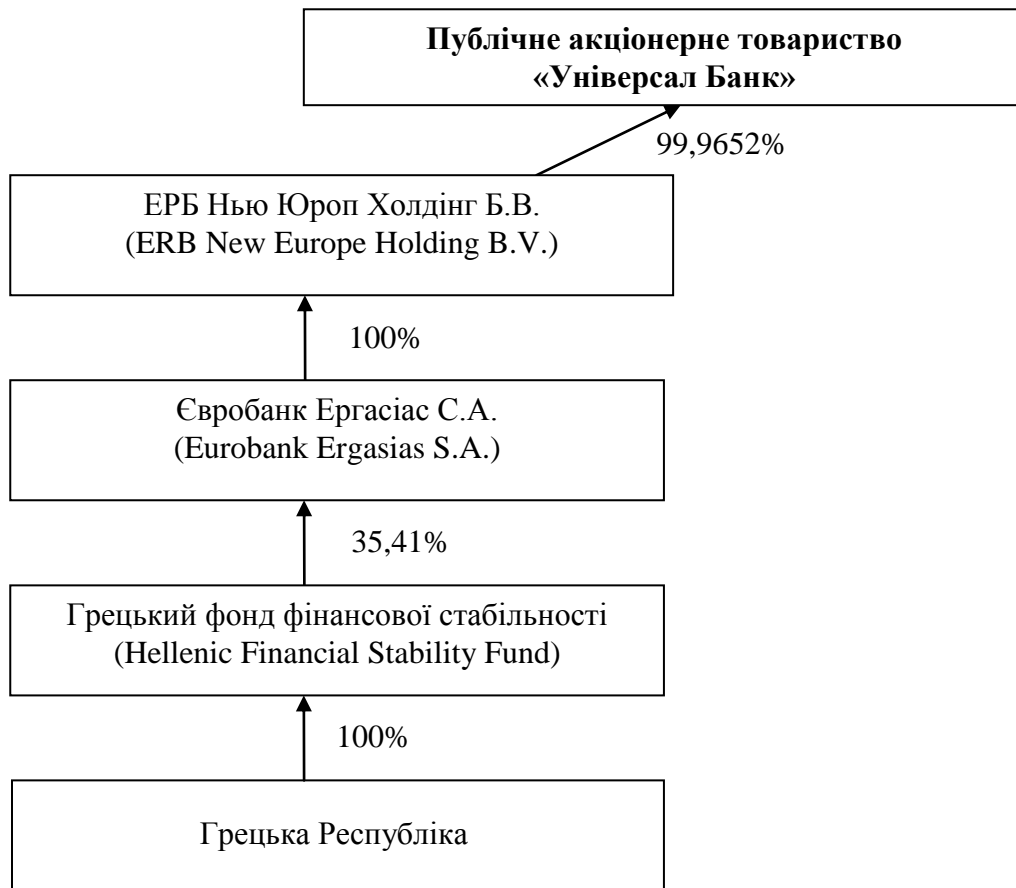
**Публічне акціонерне товариство «Універсал Банк»**

99,9652%

ЕРБ Нью Юроп Холдінг Б.В.
(ERB New Europe Holding B.V.)

100%

Євробанк Ергасіас С.А.
(Eurobank Ergasias S.A.)

35,41%

Грецький фонд фінансової стабільності
(Hellenic Financial Stability Fund)

100%

Грецька Республіка